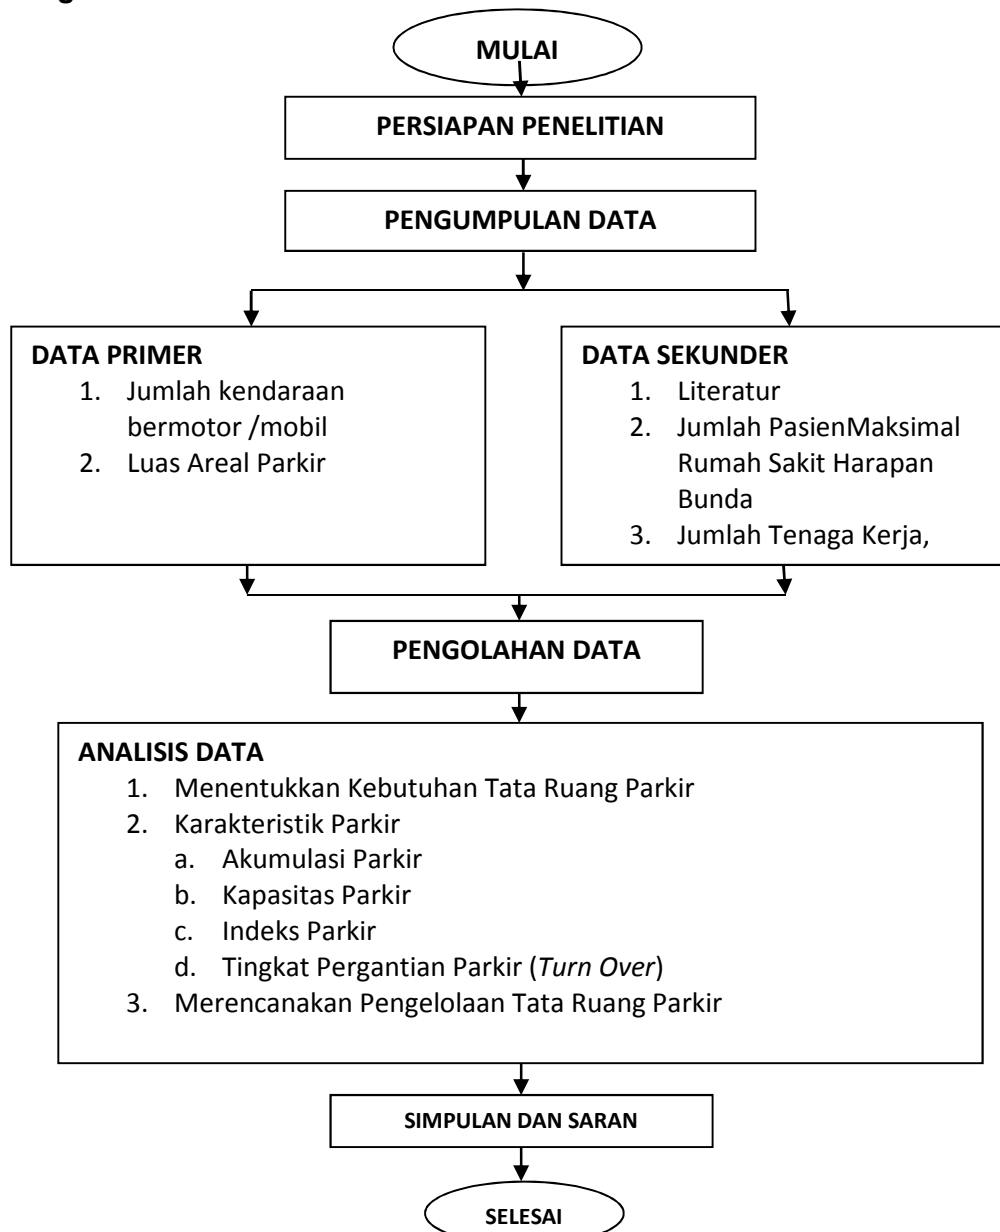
MULAI

PERSIAPAN PENELITIAN

PENGUMPULAN DATA

DATA PRIMER
1. Jumlah kendaraan bermotor /mobil
2. Luas Areal Parkir

DATA SEKUNDER
1. Literatur
2. Jumlah PasienMaksimal Rumah Sakit Harapan Bunda
3. Jumlah Tenaga Kerja,

PENGOLAHAN DATA

ANALISIS DATA
1. Menentukkan Kebutuhan Tata Ruang Parkir
2. Karakteristik Parkir
a. Akumulasi Parkir
b. Kapasitas Parkir
c. Indeks Parkir
d. Tingkat Pergantian Parkir (Turn Over)
3. Merencanakan Pengelolaan Tata Ruang Parkir

SIMPULAN DAN SARAN

SELESAI